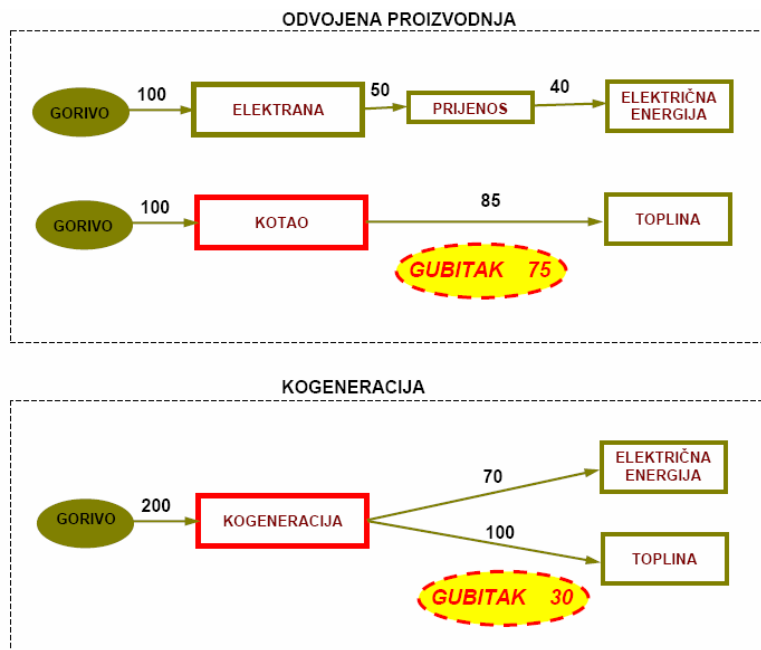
ODVOJENA PROIZVODNJA

GORIVO
100
ELEKTRANA
50
PRIJENOS
40
ELEKTRIČNA ENERGIJA

GORIVO
100
KOTAO
85
TOPLINA

GUBITAK 75

KOGENERACIJA

GORIVO
200
KOGENERACIJA
70
ELEKTRIČNA ENERGIJA
100
TOPLINA

GUBITAK 30